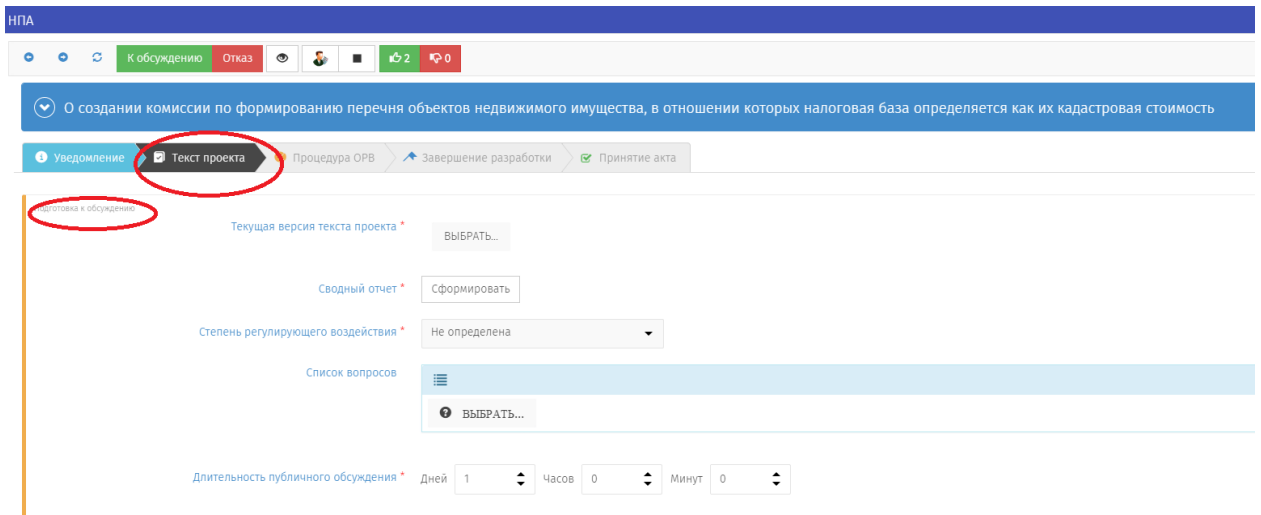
НПА

К обсуждению Отказ 2 0

О создании комиссии по формированию перечня объектов недвижимого имущества, в отношении которых налоговая база определяется как их кадастровая стоимость

Уведомление | Текст проекта | Процедура ОРВ | Завершение разработки | Принятие акта

Подготовка к обсуждению

Текущая версия текста проекта * ВЫБРАТЬ...

Сводный отчет * Сформировать

Степень регулирующего воздействия * Не определена

Список вопросов

ВЫБРАТЬ...

Длительность публичного обсуждения * Дней 1 Часов 0 Минут 0